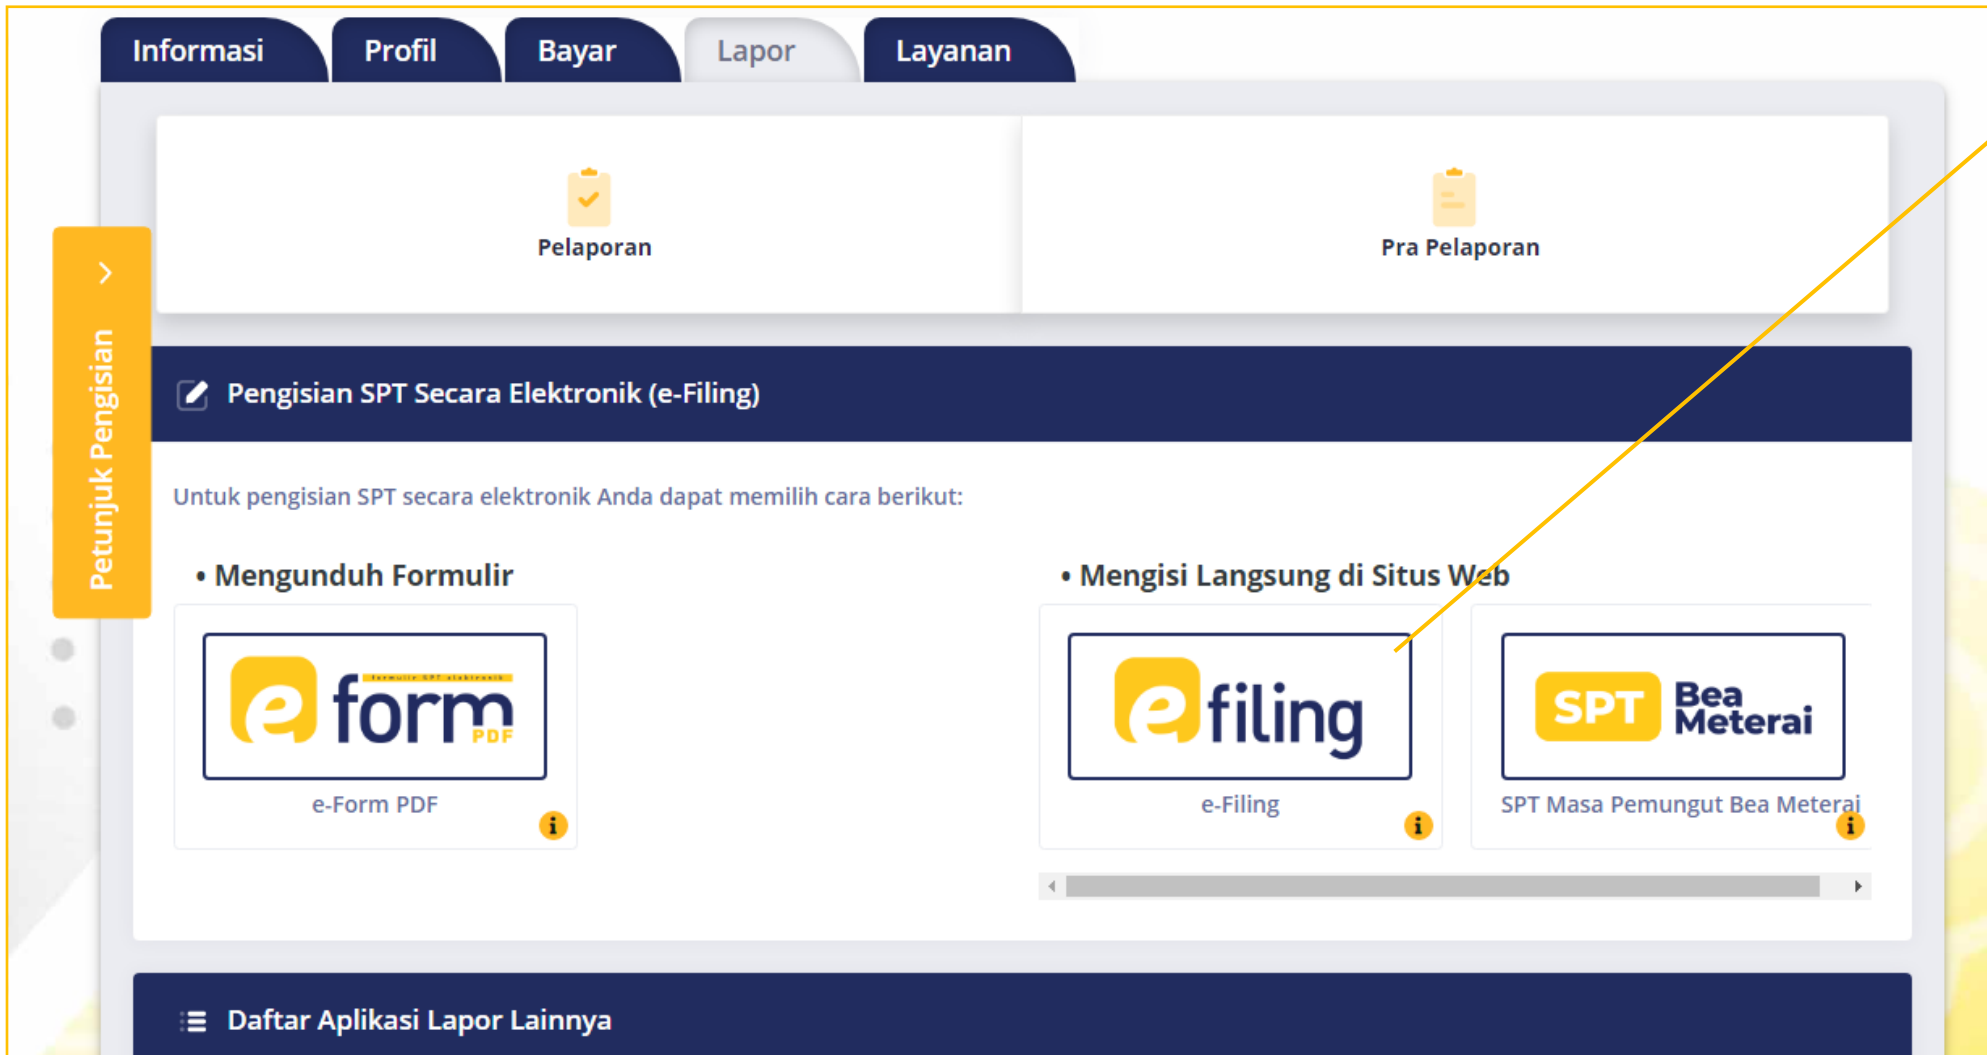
Informasi Profil Bayar Lapor Layanan

Petunjuk Pengisian

Pelaporan

Pra Pelaporan

Pengisian SPT Secara Elektronik (e-Filing)

Untuk pengisian SPT secara elektronik Anda dapat memilih cara berikut:

• Mengunduh Formulir

e form formulir SPT elektronik PDF

e-Form PDF

• Mengisi Langsung di Situs Web

e filing

e-Filing

SPT Bea Meterai

SPT Masa Pemungut Bea Meterai

Daftar Aplikasi Lapor Lainnya